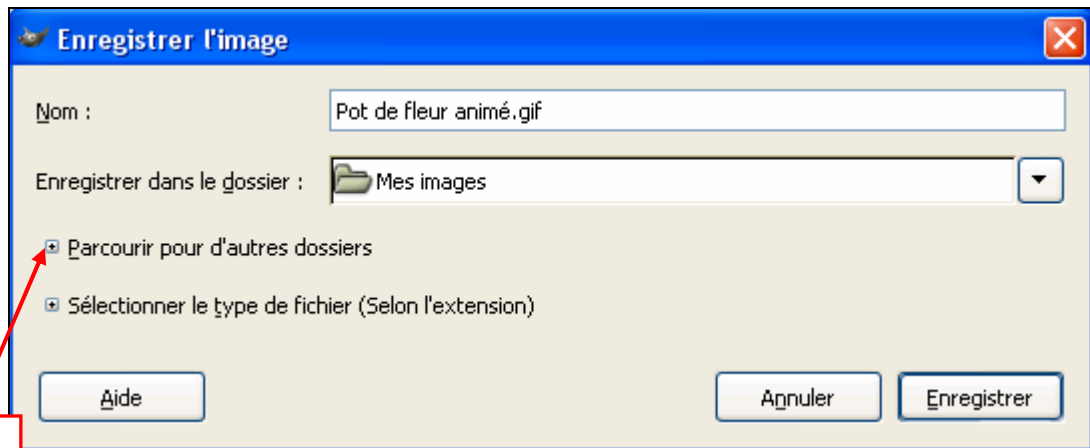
Enregistrer l'image

Nom :

Pot de fleur animé.gif

Enregistrer dans le dossier :

Mes images

Parcourir pour d'autres dossiers

Sélectionner le type de fichier (Selon l'extension)

Aide

Annuler

Enregistrer